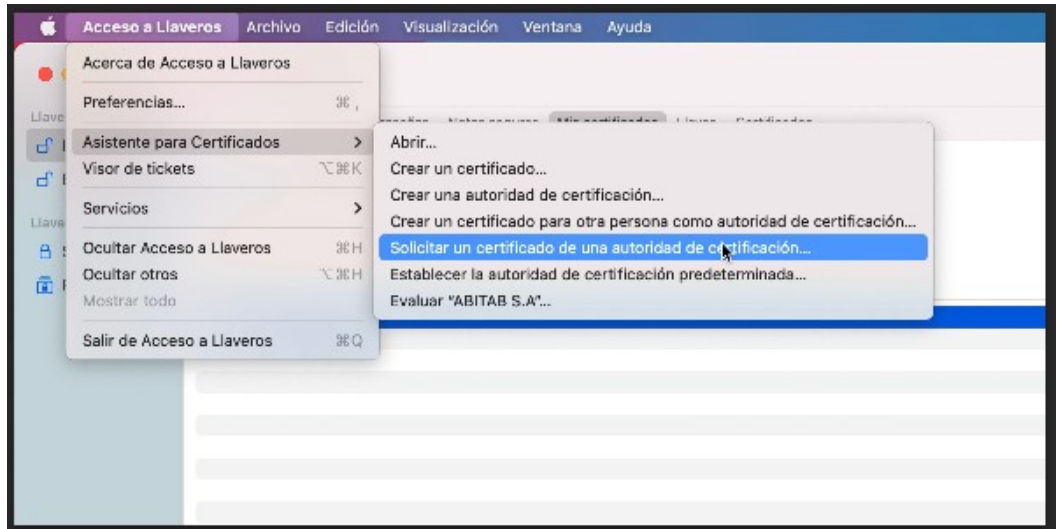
Acceso a Llaveros Archivo Edición Visualización Ventana Ayuda

Acerca de Acceso a Llaveros
Preferencias... ⌘,
Asistente para Certificados >
Visor de tickets ⌥⌘K
Servicios >
Ocultar Acceso a Llaveros ⌘H
Ocultar otros ⌥⌘H
Mostrar todo
Salir de Acceso a Llaveros ⌘Q

Abrir...
Crear un certificado...
Crear una autoridad de certificación...
Crear un certificado para otra persona como autoridad de certificación...
Solicitar un certificado de una autoridad de certificación...
Establecer la autoridad de certificación predeterminada...
Evaluar "ABITAB S.A"...

Llave
Llave
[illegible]